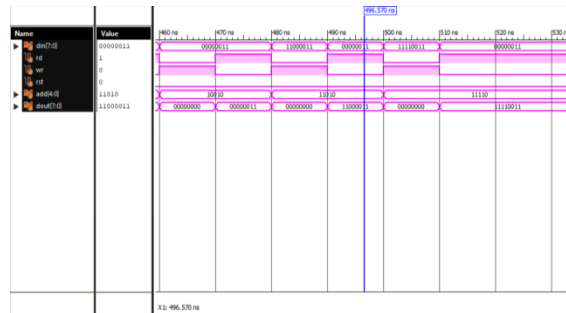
496.570 ns

| Name | Value |
|---|---|
| din[7:0] | 00000011 |
| rd | 1 |
| wr | 0 |
| rst | 0 |
| add[4:0] | 11010 |
| dout[7:0] | 11000011 |

460 ns 470 ns 480 ns 490 ns 500 ns 510 ns 520 ns 530 n

00000011 11000011 00000011 11110011 00000011

10010 11010 11110

00000000 00000011 00000000 11000011 00000000 11110011

X1: 496.570 ns